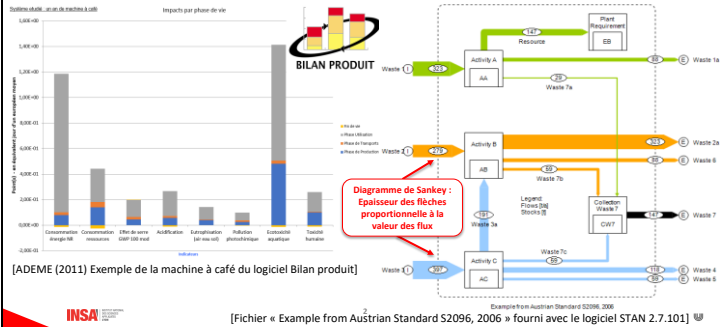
Système étudié : un an de machine à café

Impacts par phase de vie

1,60E+00
1,40E+00
1,20E+00
1,00E+00
8,00E-01
6,00E-01
4,00E-01
2,00E-01
0,00E+00
-2,00E-01

Pondéré - en équivalent jour d'un européen moyen

Consommation énergie NR
Consommation ressources
Effet de serre GWP 100 mod
Acidification
Eutrophisation (air eau sol)
Pollution photochimique
Ecotoxicité aquatique
Toxicité humaine

Indicateurs

Fin de vie
Phase Utilisation
Phase de Transports
Phase de Production

BILAN PRODUIT

[ADEME (2011) Exemple de la machine à café du logiciel Bilan produit]

Waste 1
323
Activity A
AA
147
Resource
Plant Requirement
EB
29
Waste 7a
65
Waste 1a

Waste 2
279
Activity B
AB
303
Waste 2a
66
Waste 6
59
Waste 7b

Diagramme de Sankey : Epaisseur des flèches proportionnelle à la valeur des flux

Legend:
Flows [t/a]
Stocks [t]

181
Waste 3a
Collection Waste 7
CW7
147
Waste 7

Waste 7c
59
Waste 1
397
Activity C
AC
118
Waste 4
66
Waste 5

Example from Austrian Standard S2096, 2006

INSA

2

[Fichier « Example from Austrian Standard S2096, 2006 » fourni avec le logiciel STAN 2.7.101]